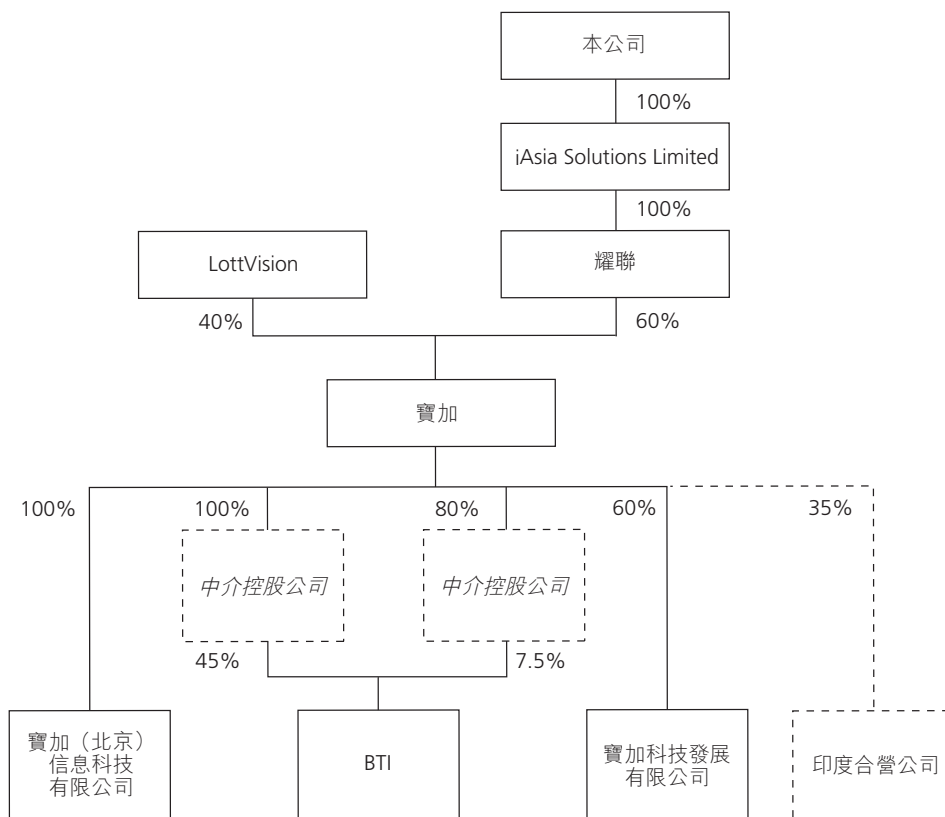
本公司

100%

iAsia Solutions Limited

100%

LottVision

耀聯

40%

60%

寶加

100%

100%

80%

60%

35%

中介控股公司

中介控股公司

45%

7.5%

寶加（北京）信息科技有限公司

BTI

寶加科技發展有限公司

印度合營公司